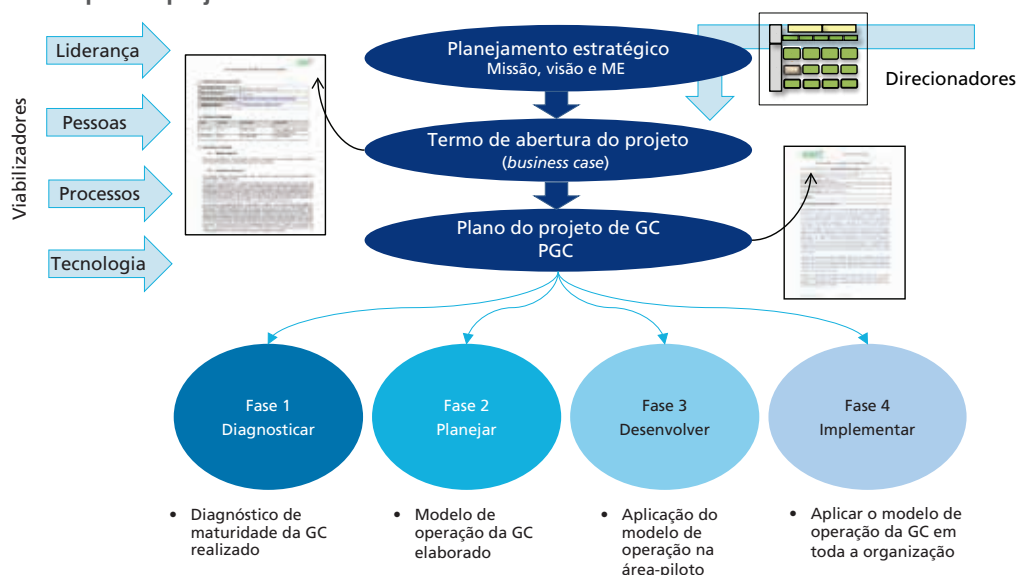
Viabilizadores

Liderança

Pessoas

Processos

Tecnologia

Planejamento estratégico
Missão, visão e ME

Direcionadores

Termo de abertura do projeto
(*business case*)

Plano do projeto de GC
PGC

Fase 1
Diagnosticar

Fase 2
Planejar

Fase 3
Desenvolver

Fase 4
Implementar

• Diagnóstico de maturidade da GC realizado

• Modelo de operação da GC elaborado

• Aplicação do modelo de operação na área-piloto

• Aplicar o modelo de operação da GC em toda a organização